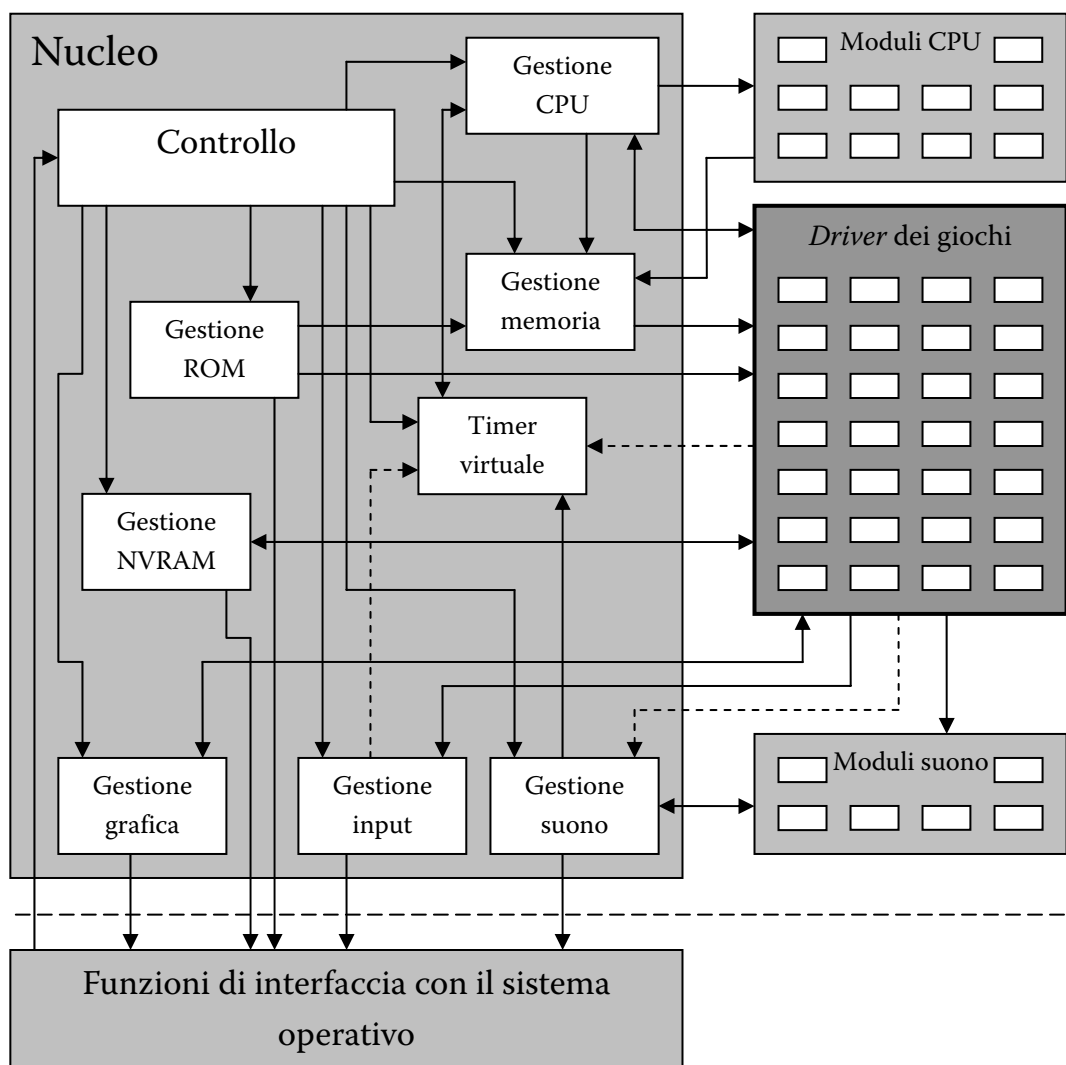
Nucleo

Controllo

Gestione CPU

Moduli CPU

Driver dei giochi

Gestione memoria

Gestione ROM

Timer virtuale

Gestione NVRAM

Gestione grafica

Gestione input

Gestione suono

Moduli suono

Funzioni di interfaccia con il sistema operativo